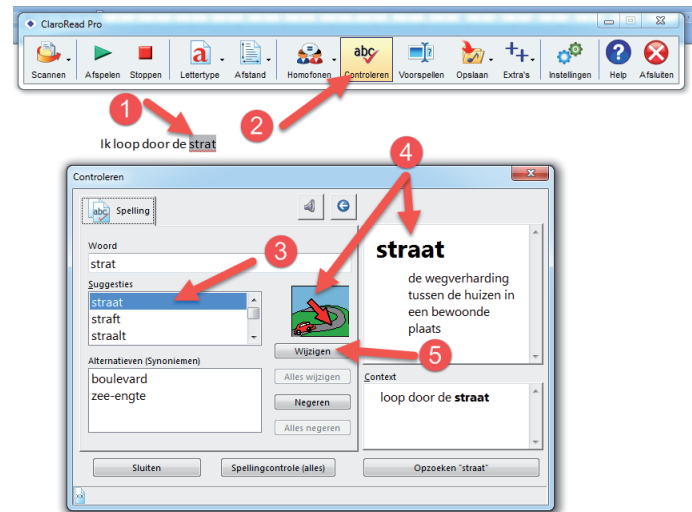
ClaroRead Pro

Scannen Afspelen Stoppen Lettertype Afstand Homofonen Controleren Voorspellen Opslaan Extra's Instellingen Help Afsluiten

1 2

Ik loop door de strat

Controleren

4

Spelling

3

Woord
strat
Suggesties
straat
straft
straalt

straat
de wegverharding tussen de huizen in een bewoonde plaats

Wijzigen

5

Alternatieven (Synoniemen)
boulevard
zee-engte

Alles wijzigen
Negeren
Alles negeren

Context
loop door de **straat**

Sluiten
Spellingcontrole (alles)
Opzoeken "straat"